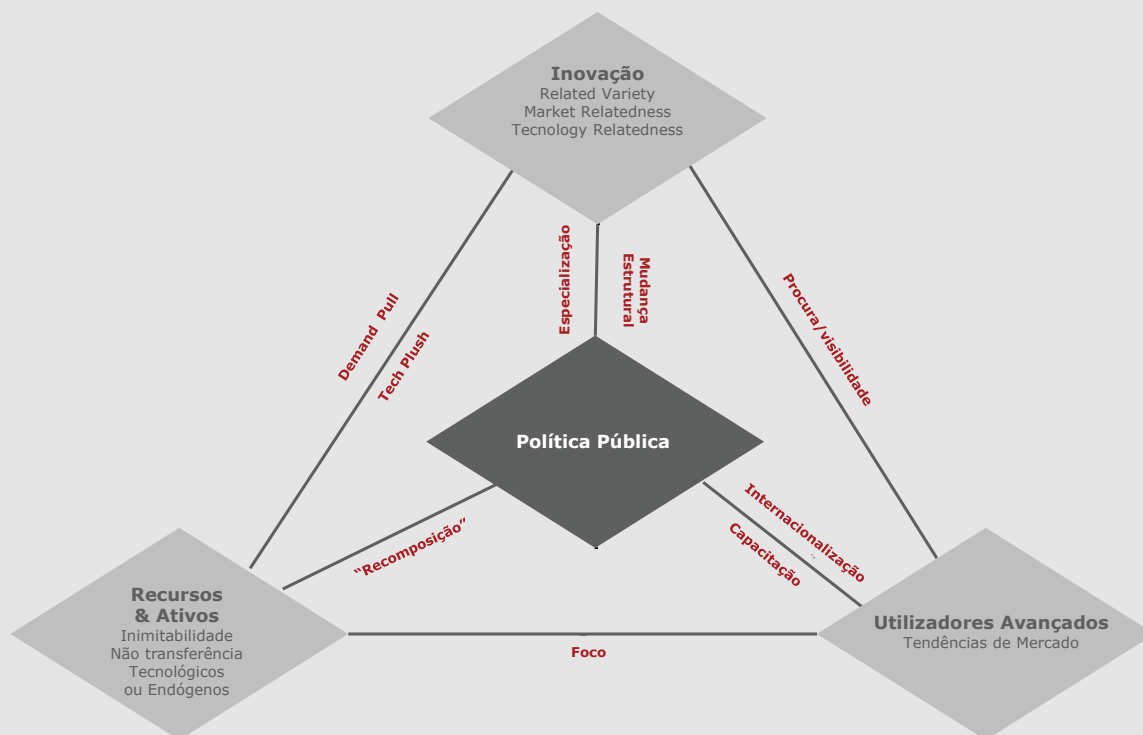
Inovação
Related Variety
Market Relatedness
Tecnology Relatedness

Demand Pull
Tech Plush

Especialização

Mudança Estrutural

Procura/visibilidade

Política Pública

"Recomposição"

Internacionalização

Capacitação

Recursos & Ativos
Inimitabilidade
Não transferência
Tecnológicos
ou Endógenos

Foco

Utilizadores Avançados
Tendências de Mercado